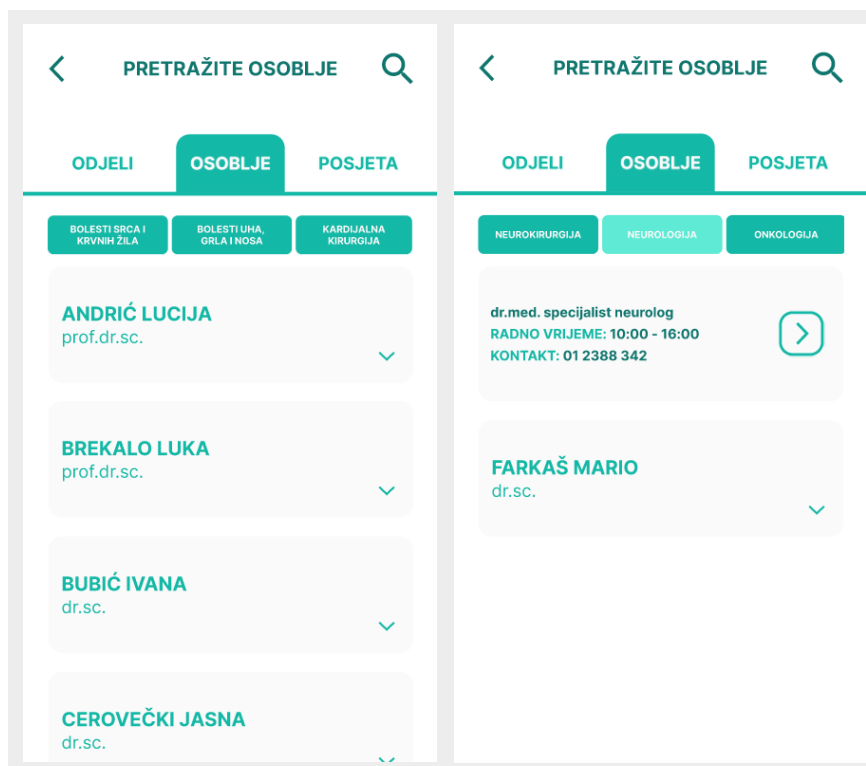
PRETRAŽITE OSOBLJE

ODJELI
OSOBLJE
POSJETA

BOLESTI SRCA I KRVNIH ŽILA
BOLESTI UHA, GRLA I NOSA
KARDIJALNA KIRURGIJA

ANDRIĆ LUCIJA
prof.dr.sc.

BREKALO LUKA
prof.dr.sc.

BUBIĆ IVANA
dr.sc.

CEROVEČKI JASNA
dr.sc.

PRETRAŽITE OSOBLJE

ODJELI
OSOBLJE
POSJETA

NEUROKIRURGIJA
NEUROLOGIJA
ONKOLOGIJA

dr.med. specijalist neurolog
RADNO VRIJEME: 10:00 - 16:00
KONTAKT: 01 2388 342

FARKAŠ MARIO
dr.sc.